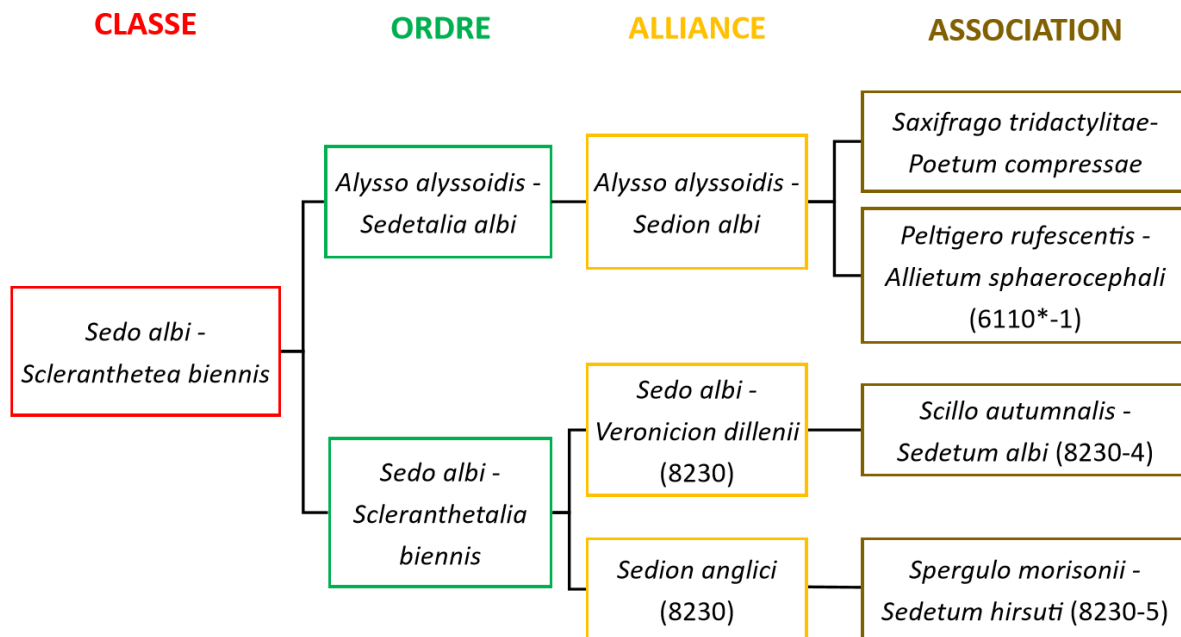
CLASSE

ORDRE

ALLIANCE

ASSOCIATION

Sedo albi - Scleranthetea biennis

Alysso alyssoidis - Sedetalia albi

Alysso alyssoidis - Sedion albi

Saxifrago tridactylitae-Poetum compressae

Peltigero rufescentis - Allietum sphaerocephali (6110*-1)

Sedo albi - Scleranthetalia biennis

Sedo albi - Veronicion dillenii (8230)

Scillo autumnalis - Sedetum albi (8230-4)

Sedion anglici (8230)

Spergulo morisonii - Sedetum hirsuti (8230-5)